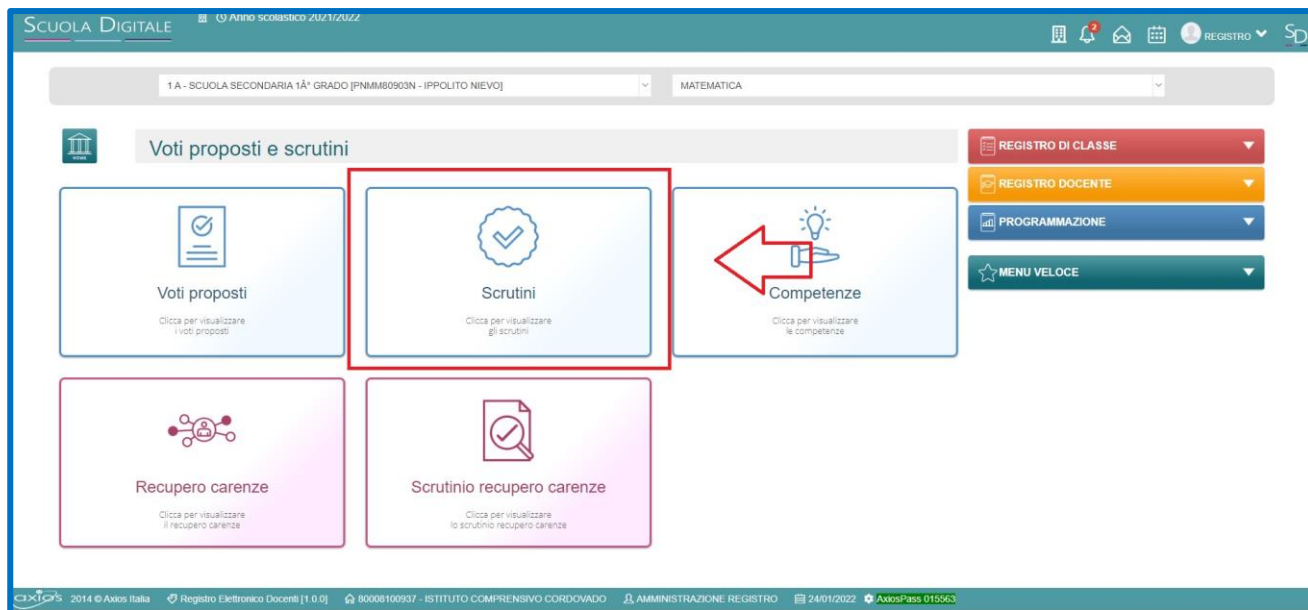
SCUOLA DIGITALE Anno scolastico 2021/2022

2 REGISTRO SD

1 A - SCUOLA SECONDARIA 1A° GRADO [PNMM80903N - IPPOLITO NIEVO]

MATEMATICA

HOME

Voti proposti e scrutini

REGISTRO DI CLASSE

REGISTRO DOCENTE

PROGRAMMAZIONE

MENU VELOCE

Voti proposti

Clicca per visualizzare i voti proposti

Scrutini

Clicca per visualizzare gli scrutini

Competenze

Clicca per visualizzare le competenze

Recupero carenze

Clicca per visualizzare il recupero carenze

Scrutinio recupero carenze

Clicca per visualizzare lo scrutinio recupero carenze

axios 2014 © Axios Italia Registro Elettronico Docenti [1.0.0] 80008100937 - ISTITUTO COMPRENSIVO CORDOVADO AMMINISTRAZIONE REGISTRO 24/01/2022 AxiosPass 015563